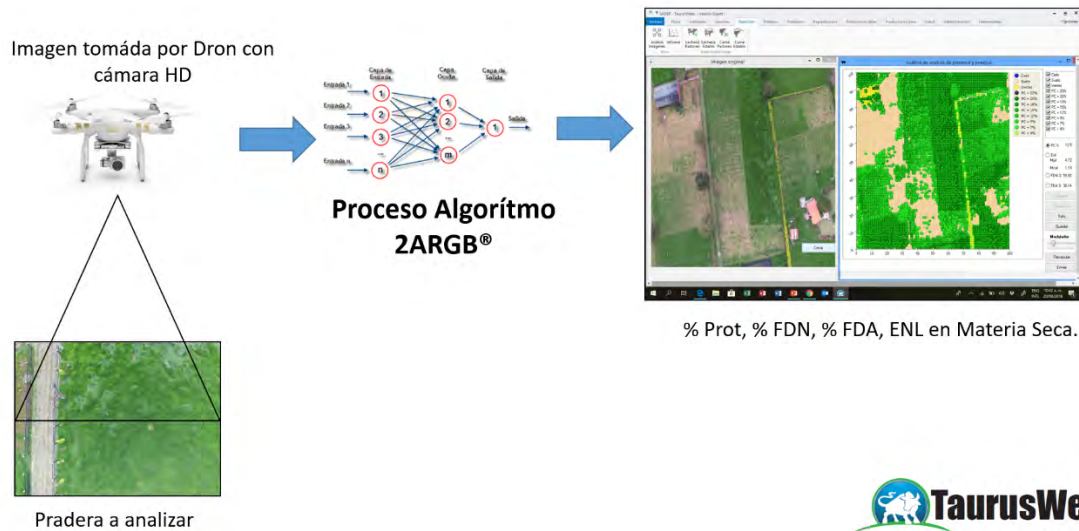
Imagen tomáda por Dron con cámara HD

Capa de Entrada
Capa Oculta
Capa de Salida
Entrada 1
Entrada 2
Entrada 3
Entrada n
Salida

Proceso Algorítmo 2ARGB®

Imagen original
Análisis de análisis de pradera y maleza

% Prot, % FDN, % FDA, ENL en Materia Seca.

Pradera a analizar

TaurusWe